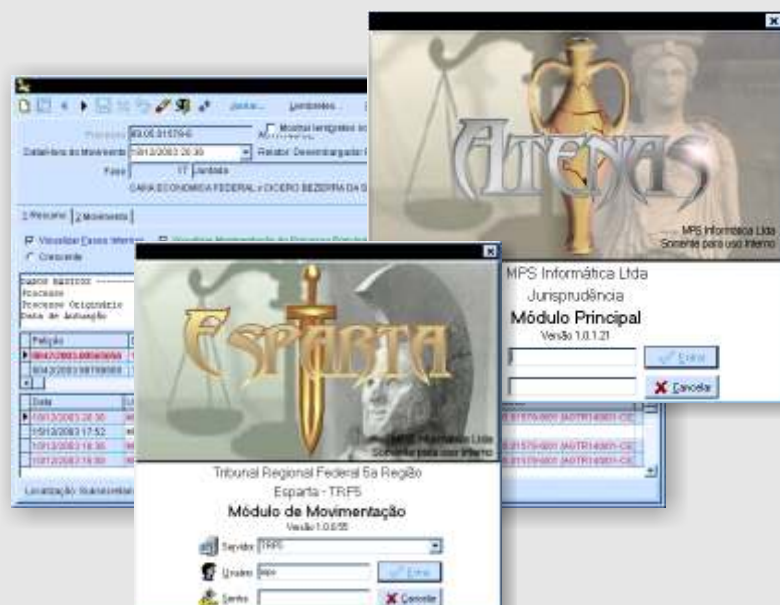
Atenas
MPS Informática Ltda
Somente para uso interno

MPS Informática Ltda
Jurisprudência
Módulo Principal
Versão 1.0.1.21
Entrar
Cancelar

Processo 89.05.01579-6
Mostrar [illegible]
Data/Hora do Movimento 15/12/2003 20:30
Relator: Desembargador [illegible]
Fase 17 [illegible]
CAIXA ECONOMICA FEDERAL x CICERO BEZERRA DA S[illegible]

1 Resumo | 2 Movimento
Visualizar Fases Internas
Crescente

DADOS BÁSICOS
Processo
Processo Originário
Data de Autuação

Petição
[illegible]
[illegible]

Data
15/12/2003 20:30
15/12/2003 17:52
15/12/2003 18:30
15/12/2003 19:30

Localização: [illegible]

Esparta
MPS Informática Ltda
Somente para uso interno

Tribunal Regional Federal 5a Região
Esparta - TRF5
Módulo de Movimentação
Versão 1.0.0.55
Servidor TRF5
Usuário
Senha
Entrar
Cancelar